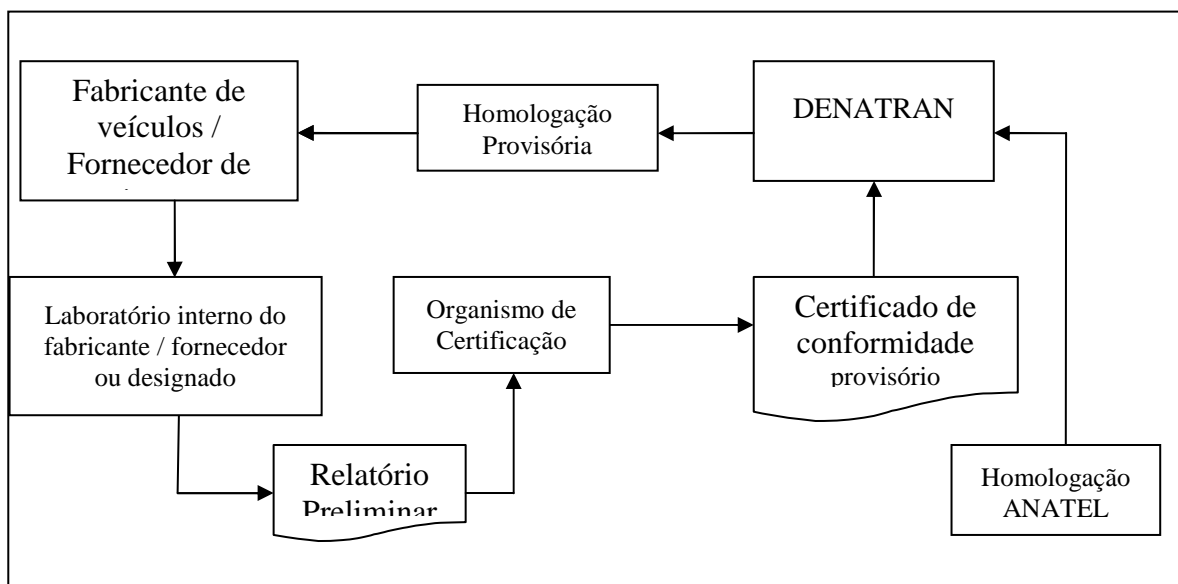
Fabricante de veículos / Fornecedor de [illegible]

Homologação Provisória

DENATRAN

Laboratório interno do fabricante / fornecedor ou designado

Organismo de Certificação

Certificado de conformidade provisório

Relatório Preliminar

Homologação ANATEL